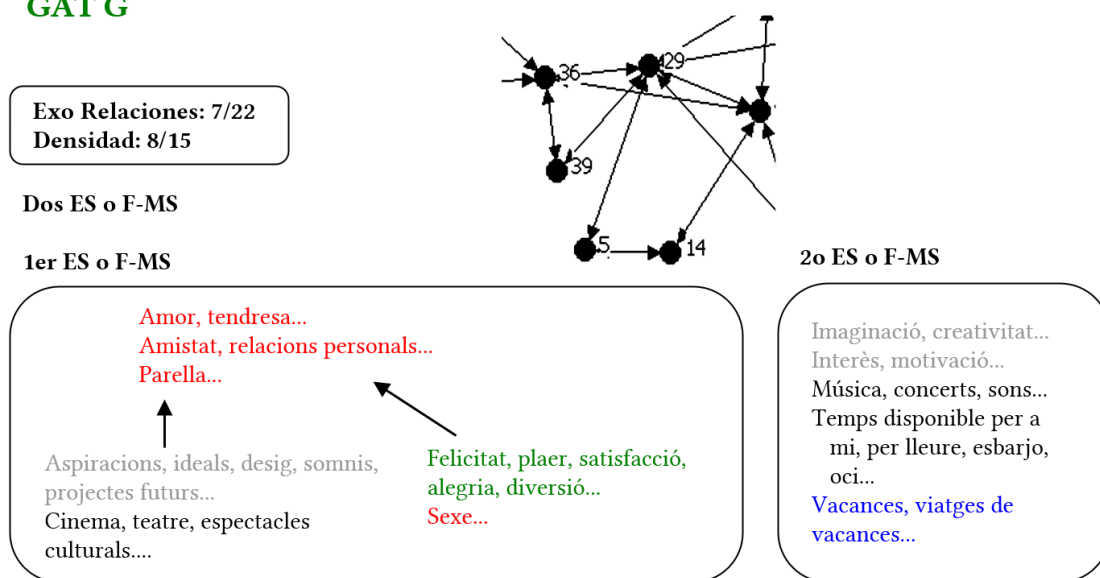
GAT G

Exo Relaciones: 7/22
Densidad: 8/15

36
29
39
5
14

Dos ES o F-MS

1er ES o F-MS

Amor, tendresa...
Amistat, relacions personals...
Parella...

Aspiracions, ideals, desig, somnis, projectes futurs...
Cinema, teatre, espectacles culturals....

Felicitat, plaer, satisfacció, alegria, diversió...
Sexe...

2o ES o F-MS

Imaginació, creativitat...
Interès, motivació...
Música, concerts, sons...
Temps disponible per a mi, per lleure, esbarjo, oci...
Vacances, viatges de vacances...